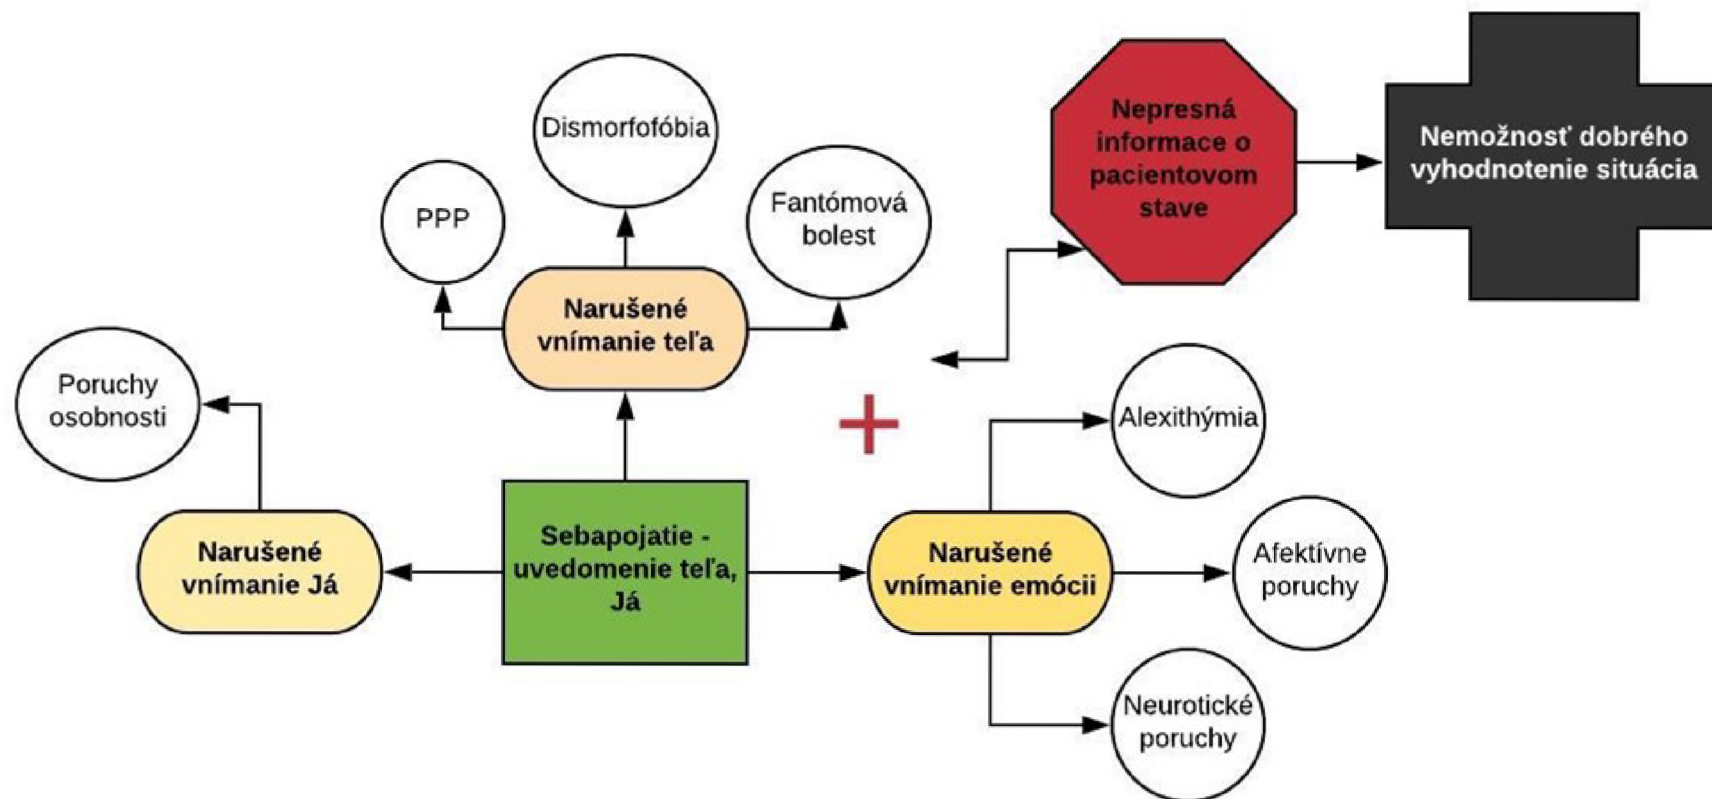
Dismorfofóbia

PPP

Fantómová bolest

Narušené vnímanie teľa

Nepresná informace o pacientovom stave

Nemožnosť dobrého vyhodnotenie situácia

Poruchy osobnosti

+

Alexithýmia

Narušené vnímanie Já

Sebapojatie - uvedomenie teľa, Já

Narušené vnímanie emócii

Afektívne poruchy

Neurotické poruchy